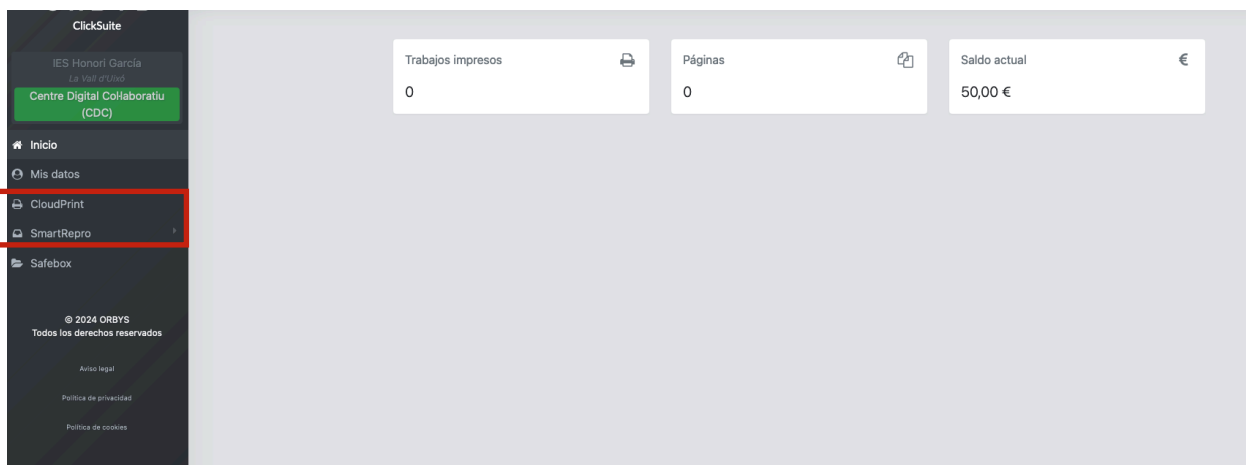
ClickSuite

IES Honori García
La Vall d'Uixó
Centre Digital Col·laboratiu (CDC)

Inicio
Mis datos
CloudPrint
SmartRepro
Safebox

© 2024 ORBYS
Todos los derechos reservados

Aviso legal
Política de privacidad
Política de cookies

Trabajos impresos
0

Páginas
0

Saldo actual
€
50,00 €